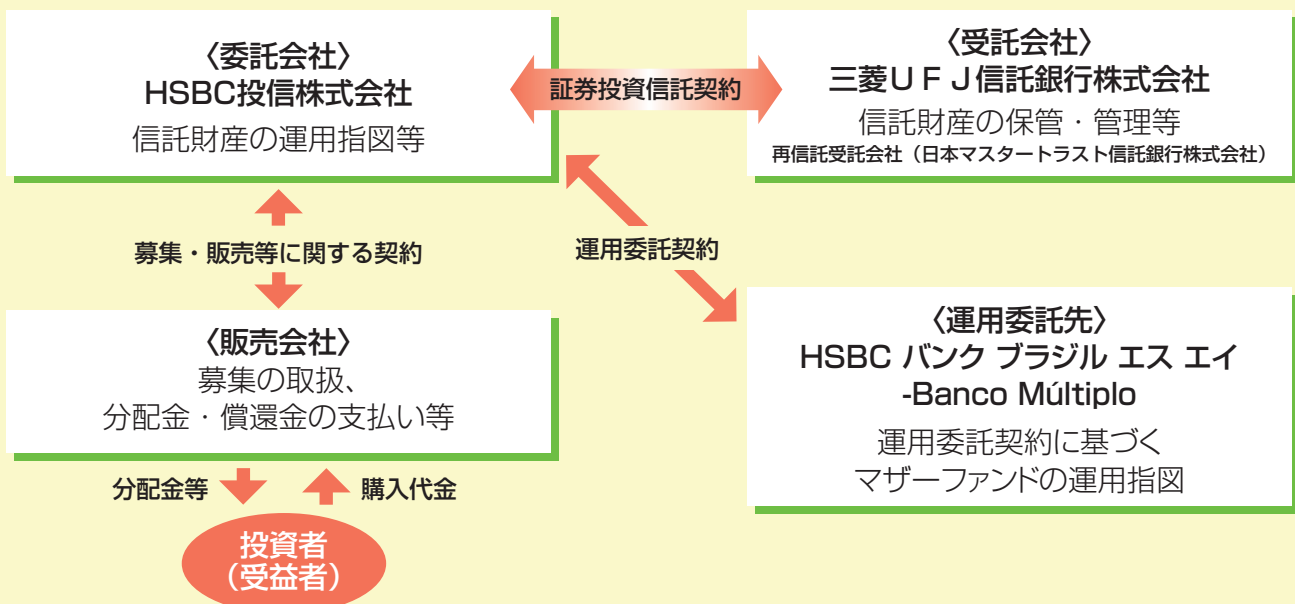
〈委託会社〉
HSBC投信株式会社
信託財産の運用指図等

証券投資信託契約

〈受託会社〉
三菱ＵＦＪ信託銀行株式会社
信託財産の保管・管理等
再信託受託会社（日本マスタートラスト信託銀行株式会社）

募集・販売等に関する契約

運用委託契約

〈販売会社〉
募集の取扱、
分配金・償還金の支払い等

〈運用委託先〉
HSBC バンク ブラジル エス エイ
-Banco Múltiplo
運用委託契約に基づく
マザーファンドの運用指図

分配金等

購入代金

投資者
（受益者）